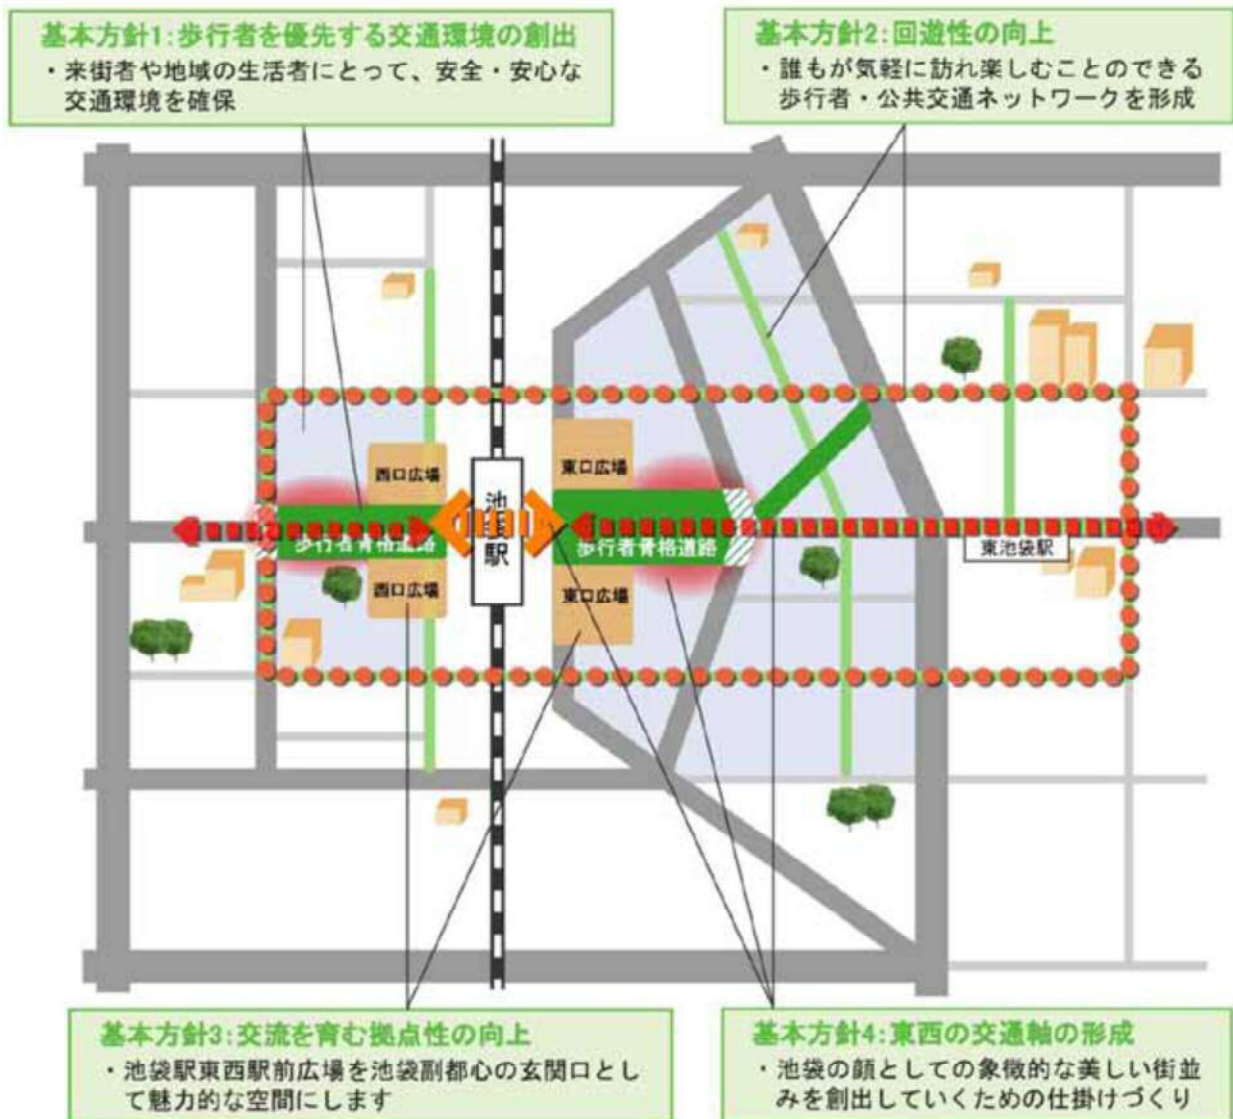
基本方針1:歩行者を優先する交通環境の創出
・来街者や地域の生活者にとって、安全・安心な交通環境を確保

基本方針2:回遊性の向上
・誰もが気軽に訪れ楽しむことのできる歩行者・公共交通ネットワークを形成

西口広場
歩行者優先道路
西口広場
池袋駅
東口広場
歩行者優先道路
東口広場
東池袋駅

基本方針3:交流を育む拠点性の向上
・池袋駅東西駅前広場を池袋副都心の玄関口として魅力的な空間にします

基本方針4:東西の交通軸の形成
・池袋の顔としての象徴的な美しい街並みを創出していくための仕掛けづくり